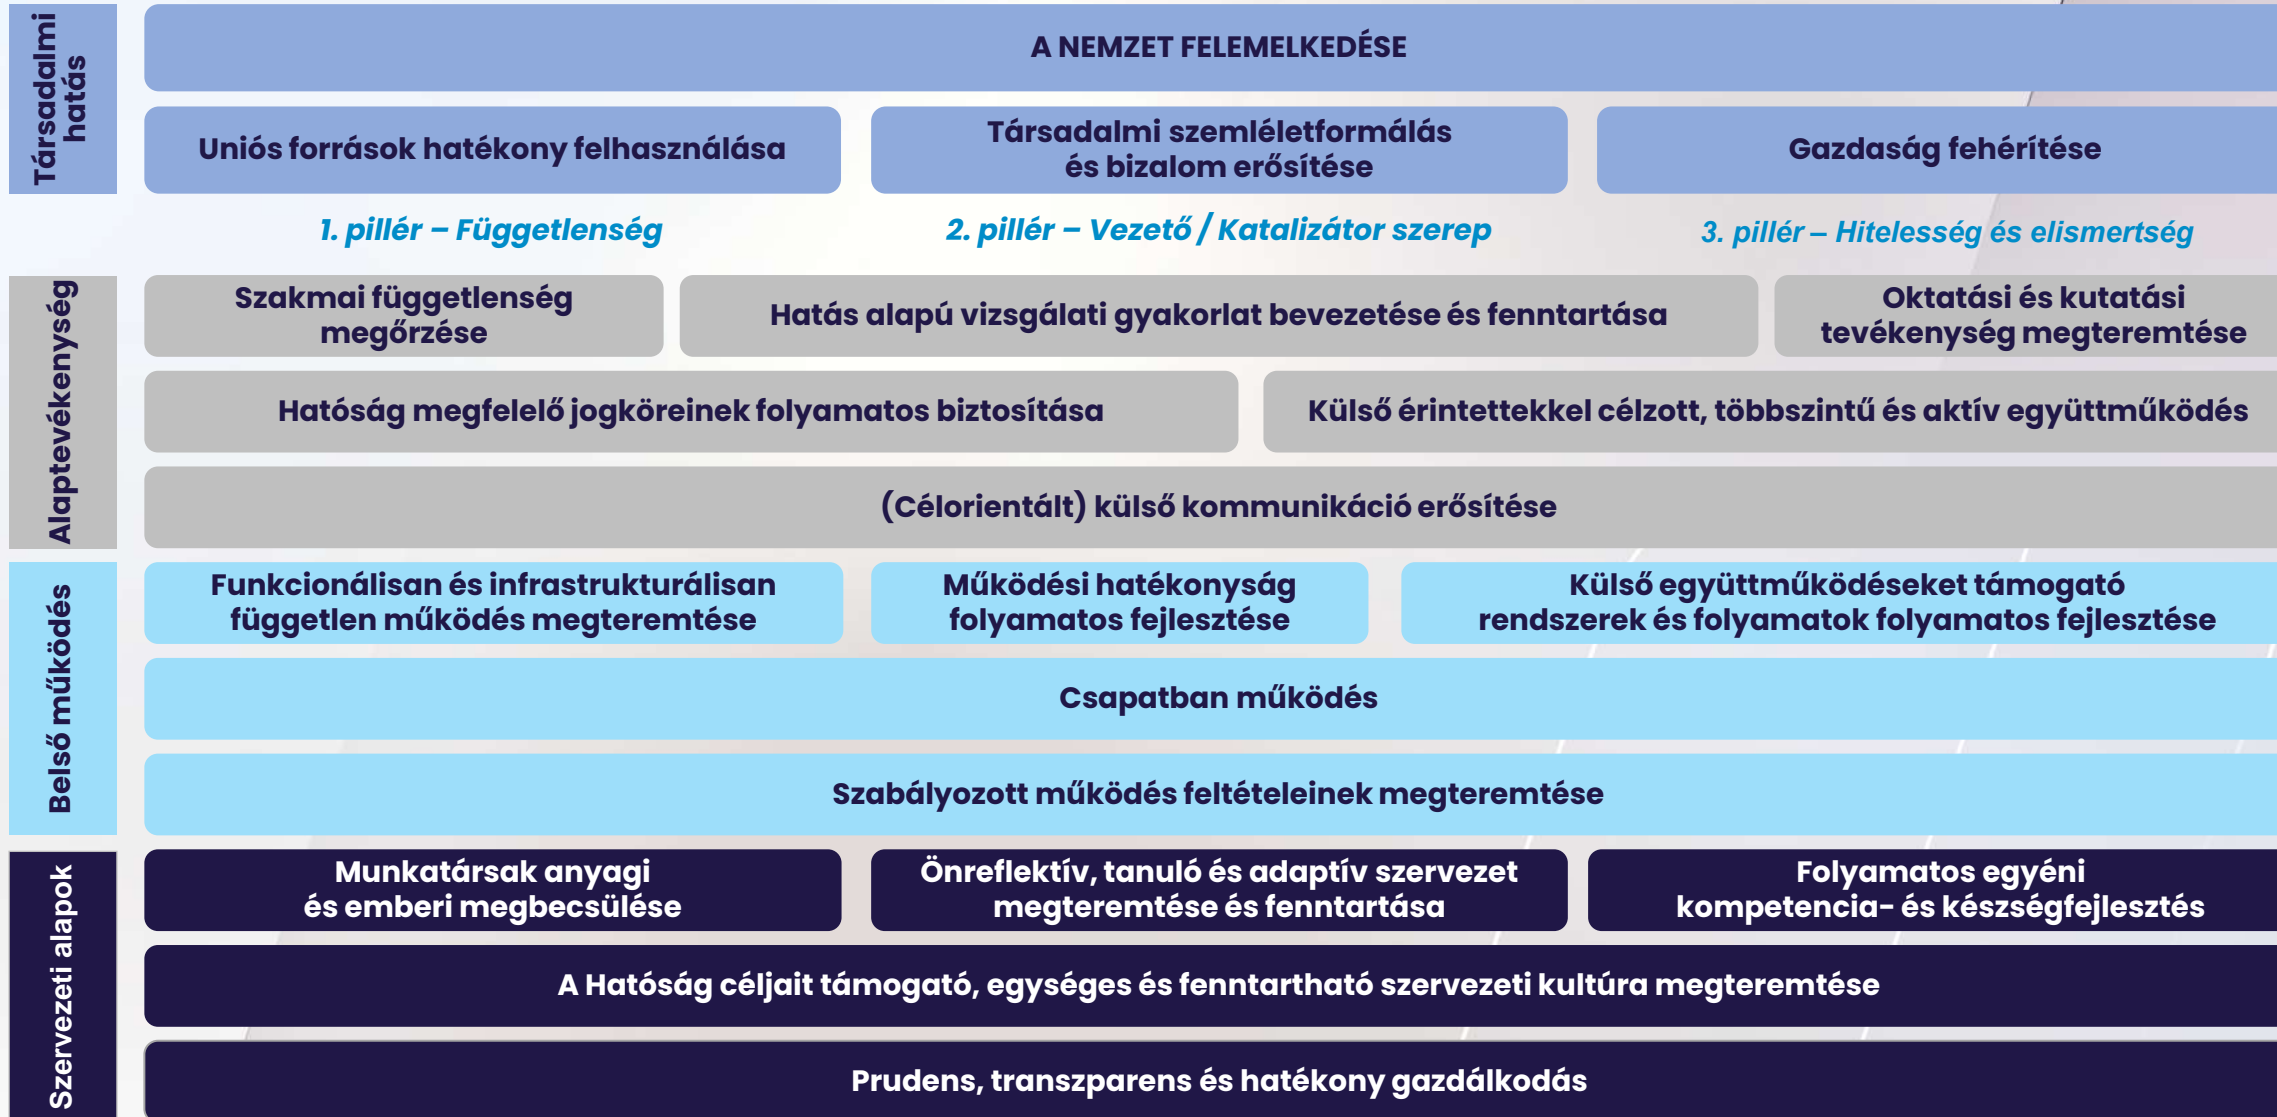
Társadalmi hatás

A NEMZET FELEMELKEDÉSE

Uniós források hatékony felhasználása

Társadalmi szemléletformálás és bizalom erősítése

Gazdaság fehérítése

1. pillér – Függetlenség

2. pillér – Vezető / Katalizátor szerep

3. pillér – Hitelesség és elismertség

Alaptevékenység

Szakmai függetlenség megőrzése

Hatás alapú vizsgálati gyakorlat bevezetése és fenntartása

Oktatási és kutatási tevékenység megteremtése

Hatóság megfelelő jogköreinek folyamatos biztosítása

Külső érintettekkel célzott, többszintű és aktív együttműködés

(Célorientált) külső kommunikáció erősítése

Belső működés

Funkcionálisan és infrastrukturálisan független működés megteremtése

Működési hatékonyság folyamatos fejlesztése

Külső együttműködéseket támogató rendszerek és folyamatok folyamatos fejlesztése

Csapatban működés

Szabályozott működés feltételeinek megteremtése

Szervezeti alapok

Munkatársak anyagi és emberi megbecsülése

Önreflektív, tanuló és adaptív szervezet megteremtése és fenntartása

Folyamatos egyéni kompetencia- és készségfejlesztés

A Hatóság céljait támogató, egységes és fenntartható szervezeti kultúra megteremtése

Prudens, transzparens és hatékony gazdálkodás